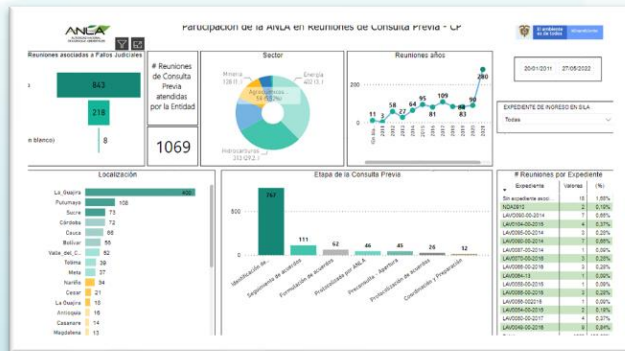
ANLA

Participación de la ANLA en Reuniones de Consulta Previa - CP

Reuniones asociadas a Fallos Judiciales

843

218

8

(en blanco)

# Reuniones de Consulta Previa atendidas por la Entidad

1069

Sector

Minería 138 (1...

Energía 403 (3...

Agroquímicos... 94 (8.8%)

Hidrocarburos 313 (29.3...)

Reuniones años

11 3 58 27 64 44 95 81 109 83 96 33 280

20/01/2011 27/05/2022

EXPEDIENTE DE INGRESO EN SILA

Todos

Localización

La_Guajira 400
Putumayo 108
Sucre 73
Córdoba 72
Cauca 66
Bolívar 56
Valle_del_C... 52
Tolima 39
Meta 37
Nariño 34
Cesar 21
La Guajira 10
Antioquia 16
Casanare 14
Magdalena 13

Etapa de la Consulta Previa

767
111
62
46
45
26
32

Identificación de...
Seguimiento de acuerdos
Formulación de acuerdos
Protocolización por ANLA
Preconsulta - Apertura
Protocolización de acuerdos
Coordinación y Preparación

# Reuniones por Expediente

| Expediente | Valores | (%) |
|---|---|---|
| Sin expediente asoc... | 18 | 1.68% |
| NDA0812 | 7 | 0.65% |
| LAV0080-00-2014 | 7 | 0.65% |
| LAV0104-00-2016 | 4 | 0.37% |
| LAV0080-00-2014 | 3 | 0.28% |
| LAV0080-00-2014 | 7 | 0.65% |
| LAV0057-00-2014 | 3 | 0.28% |
| LAV0070-00-2016 | 3 | 0.28% |
| LAV0060-00-2016 | 3 | 0.28% |
| LAV0084-18 | 1 | 0.09% |
| LAV0050-00-2016 | 3 | 0.28% |
| LAV0050-00-2016 | 1 | 0.09% |
| LAV0090-00-2016 | 3 | 0.28% |
| LAV0064-00-2016 | 2 | 0.19% |
| LAV0020-00-2017 | 4 | 0.37% |
| LAV0040-00-2016 | 3 | 0.28% |